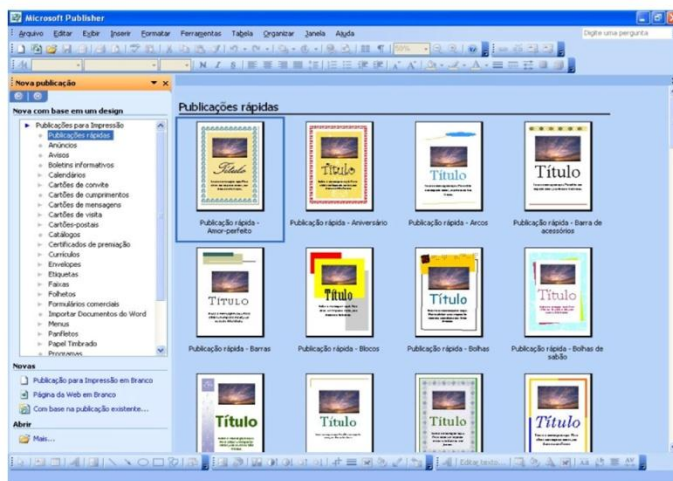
Microsoft Publisher

Arquivo Editar Exibir Inserir Formatar Ferramentas Tabela Organizar Janela Ajuda

Digite uma pergunta

Nova publicação

Nova com base em um design

Publicações para Impressão
Publicações rápidas
Anúncios
Avisos
Boletins informativos
Calendários
Cartões de convite
Cartões de cumprimentos
Cartões de mensagem
Cartões de visita
Cartões-postais
Catálogos
Certificados de premiação
Currículos
Envelopes
Etiquetas
Faixas
Folhetos
Formulários comerciais
Importar Documentos do Word
Menus
Panfletos
Papel Timbrado
Programas

Novas

Publicação para Impressão em Branco
Página da Web em Branco
Com base na publicação existente...

Abrir

Mais...

Publicações rápidas

Título
Publicação rápida - Amor-perfeito

Título
Publicação rápida - Aniversário

Título
Publicação rápida - Arcos

Título
Publicação rápida - Barra de acessórios

TÍTULO
Publicação rápida - Barras

Título
Publicação rápida - Blocos

Título
Publicação rápida - Bolhas

Título
Publicação rápida - Bolhas de sabão

Título

Título

Título

Título

Editar texto...